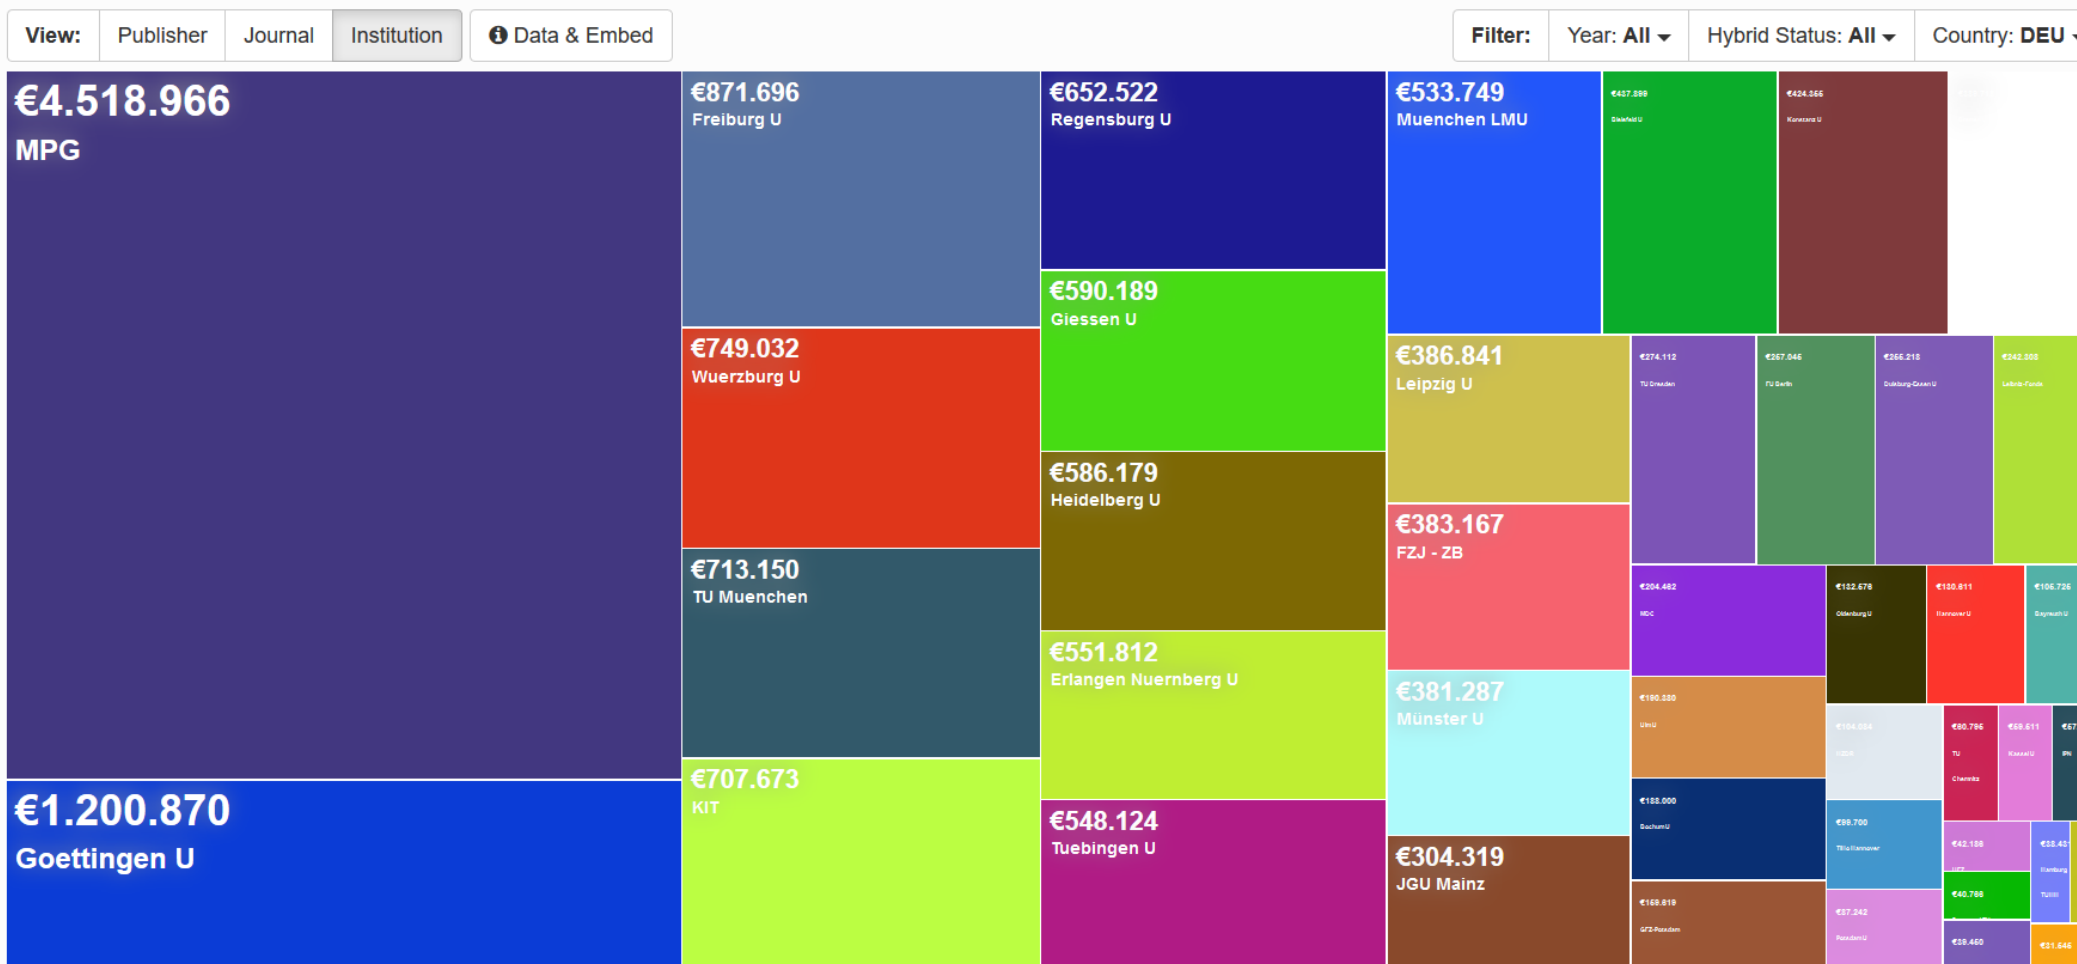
View: Publisher Journal Institution Data & Embed

Filter: Year: All Hybrid Status: All Country: DEU

€4.518.966
MPG

€1.200.870
Goettingen U

€871.696
Freiburg U

€749.032
Wuerzburg U

€713.150
TU Muenchen

€707.673
KIT

€652.522
Regensburg U

€590.189
Giessen U

€586.179
Heidelberg U

€551.812
Erlangen Nuernberg U

€548.124
Tuebingen U

€533.749
Muenchen LMU

€437.899
Bielefeld U

€424.366
Konstanz U

€386.841
Leipzig U

€383.167
FZJ - ZB

€381.287
Münster U

€304.319
JGU Mainz

€274.112
TU Dresden

€267.046
FU Berlin

€266.218
Duisburg-Essen U

€242.008
Leibniz-Fonds

€204.482
MDC

€132.678
Oldenburg U

€130.611
Hannover U

€105.726
Bayreuth U

€190.280
Ulm U

€188.000
Bochum U

€169.819
GFZ-Potsdam

€104.054
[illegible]

€99.700
TiHo Hannover

€87.242
Potsdam U

€80.796
TU
Chemnitz

€69.611
Kassel U

€67
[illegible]

€42.186
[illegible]

€38.461
Hamburg
TUHH

€40.786

€38.460

€31.646